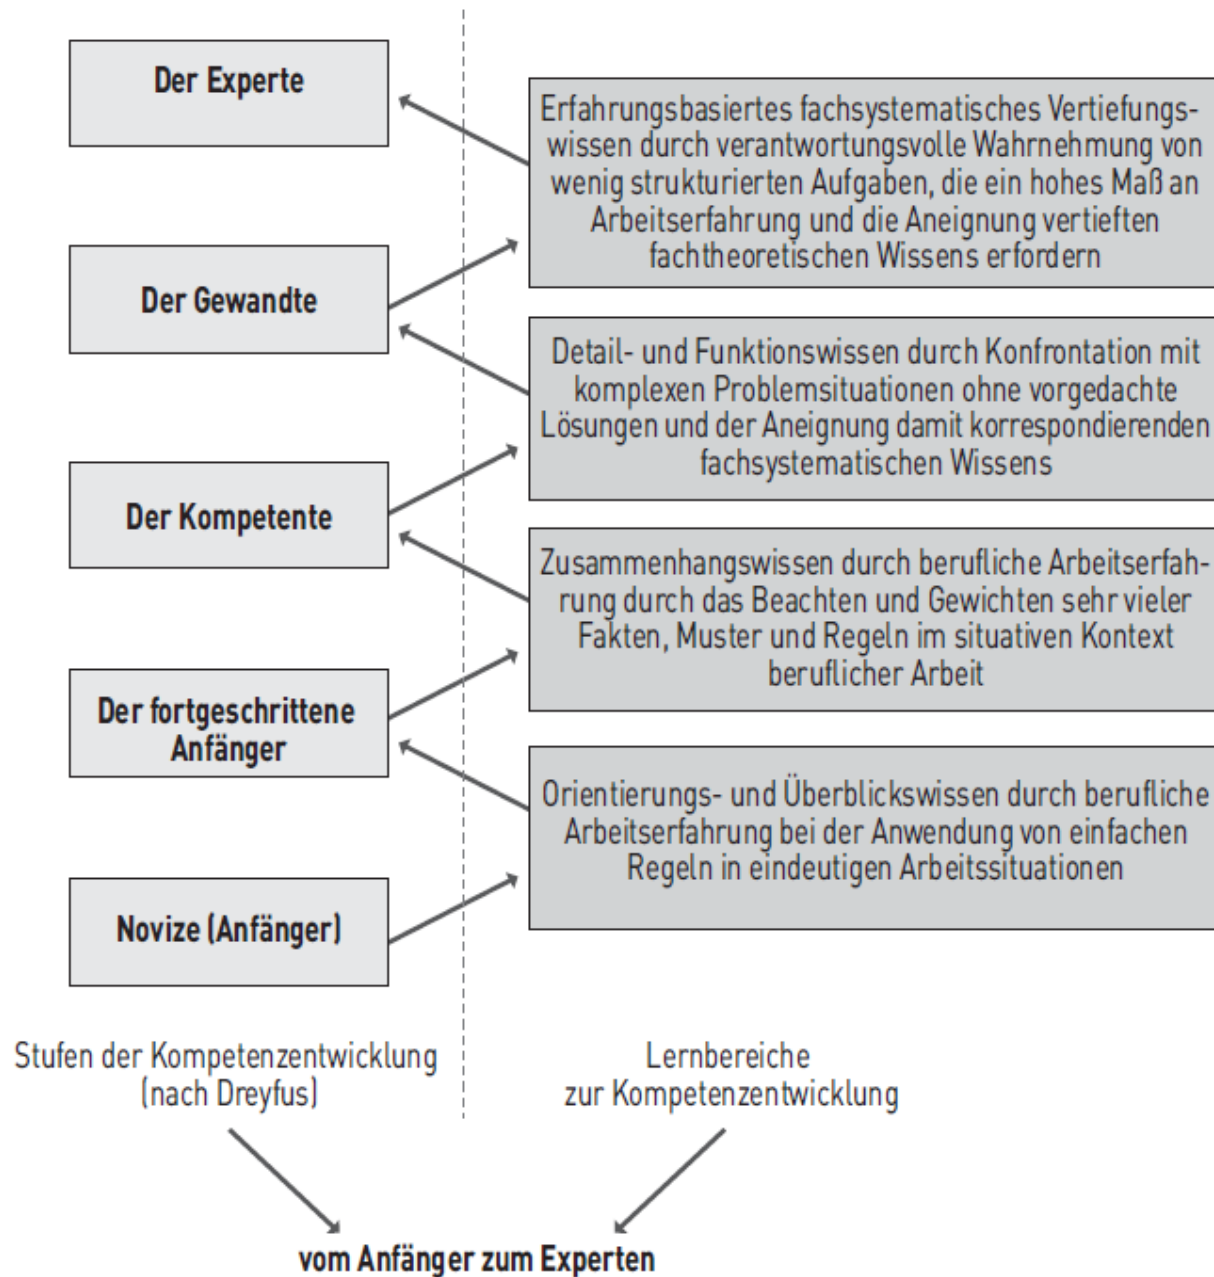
Der Experte

Erfahrungsbasiertes fachsystematisches Vertiefungswissen durch verantwortungsvolle Wahrnehmung von wenig strukturierten Aufgaben, die ein hohes Maß an Arbeitserfahrung und die Aneignung vertieften fachtheoretischen Wissens erfordern

Der Gewandte

Detail- und Funktionswissen durch Konfrontation mit komplexen Problemsituationen ohne vorgedachte Lösungen und der Aneignung damit korrespondierenden fachsystematischen Wissens

Der Kompetente

Zusammenhangswissen durch berufliche Arbeitserfahrung durch das Beachten und Gewichten sehr vieler Fakten, Muster und Regeln im situativen Kontext beruflicher Arbeit

Der fortgeschrittene Anfänger

Orientierungs- und Überblickswissen durch berufliche Arbeitserfahrung bei der Anwendung von einfachen Regeln in eindeutigen Arbeitssituationen

Novize (Anfänger)

Stufen der Kompetenzentwicklung (nach Dreyfus)

Lernbereiche zur Kompetenzentwicklung

vom Anfänger zum Experten